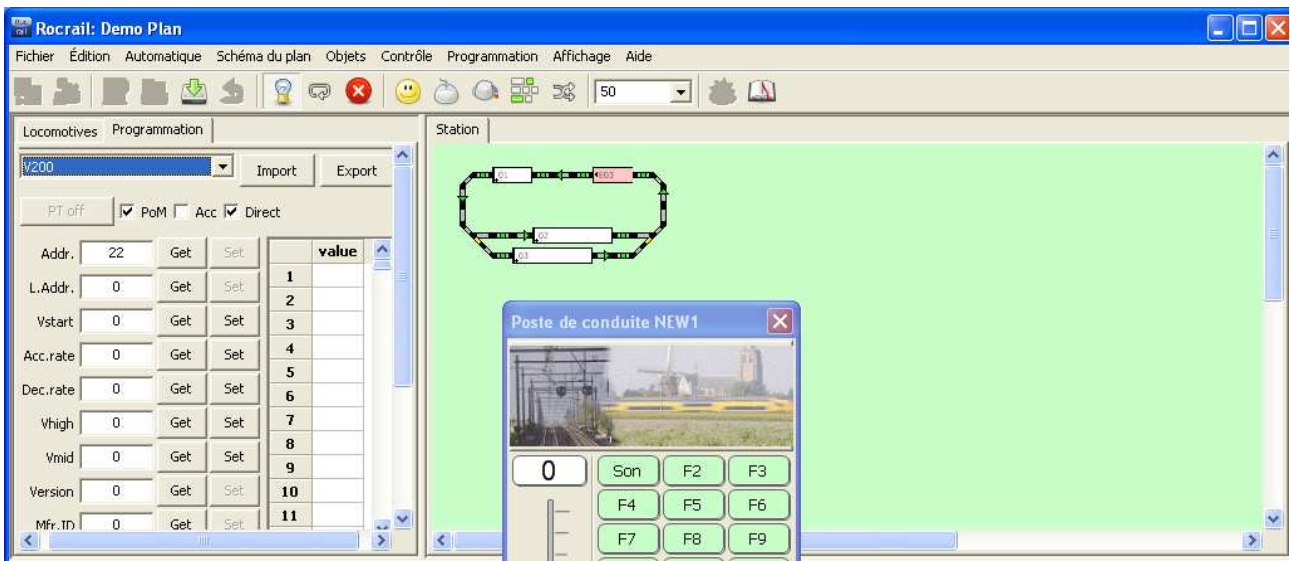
Rocrail: Demo Plan

Fichier Édition Automatique Schéma du plan Objets Contrôle Programmation Affichage Aide

50

Locomotives Programmation

V200

Import Export

PT off

PoM Acc Direct

| | | | |
|---|---|---|---|
| Addr. | 22 | Get | Set |
| L.Addr. | 0 | Get | Set |
| Vstart | 0 | Get | Set |
| Acc.rate | 0 | Get | Set |
| Dec.rate | 0 | Get | Set |
| Vhigh | 0 | Get | Set |
| Vmid | 0 | Get | Set |
| Version | 0 | Get | Set |
| Mfr.ID | 0 | Get | Set |

| | value |
|---|---|
| 1 | |
| 2 | |
| 3 | |
| 4 | |
| 5 | |
| 6 | |
| 7 | |
| 8 | |
| 9 | |
| 10 | |
| 11 | |

Station

01 E03 02 03

Poste de conduite NEW1

0

Son F2 F3
F4 F5 F6
F7 F8 F9